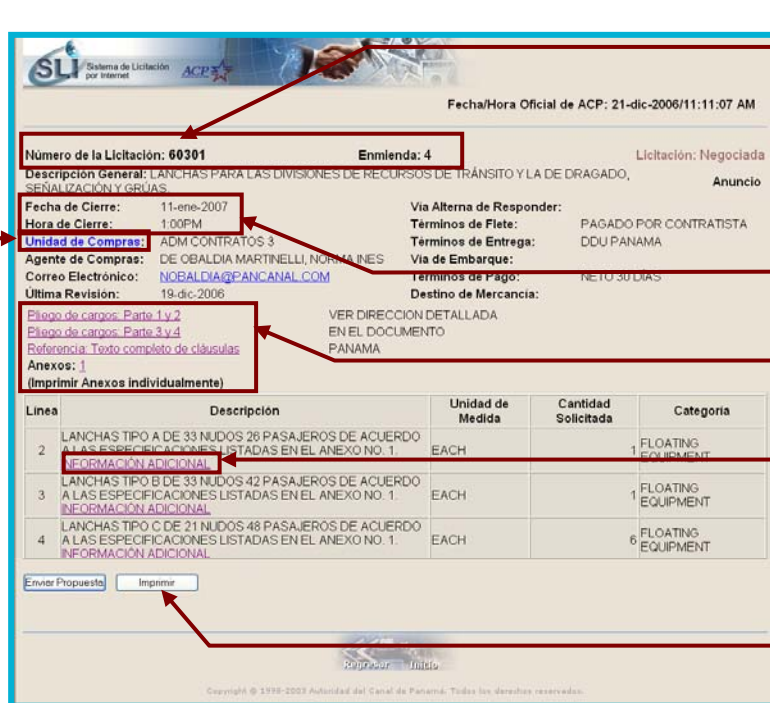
SLI Sistema de Licitación por Internet ACP

Fecha/Hora Oficial de ACP: 21-dic-2006/11:11:07 AM

Número de la Licitación: 60301
Enmienda: 4
Licitación: Negociada

Descripción General: LANCHAS PARA LAS DIVISIONES DE RECURSOS DE TRÁNSITO Y LA DE DRAGADO, SEÑALIZACIÓN Y GRÚAS.
Anuncio

Fecha de Cierre: 11-ene-2007
Hora de Cierre: 1:00PM
Unidad de Compras: ADM CONTRATOS 3
Agente de Compras: DE OBALDIA MARTINELLI, NORMA INES
Correo Electrónico: NOBALDIA@PANCANAL.COM
Última Revisión: 19-dic-2006

Via Alterna de Responder:
Términos de Flete: PAGADO POR CONTRATISTA
Términos de Entrega: DDU PANAMA
Via de Embarque:
Términos de Pago: NETO 30 DIAS
Destino de Mercancía:

Pliego de cargos: Parte 1 y 2
Pliego de cargos: Parte 3 y 4
Referencia: Texto completo de cláusulas
Anexos: 1
(Imprimir Anexos individualmente)

VER DIRECCION DETALLADA
EN EL DOCUMENTO
PANAMA

| Linea | Descripción | Unidad de Medida | Cantidad Solicitada | Categoría |
|---|---|---|---|---|
| 2 | LANCHAS TIPO A DE 33 NUDOS 26 PASAJEROS DE ACUERDO A LAS ESPECIFICACIONES LISTADAS EN EL ANEXO NO. 1. INFORMACIÓN ADICIONAL | EACH | 1 | FLOATING EQUIPMENT |
| 3 | LANCHAS TIPO B DE 33 NUDOS 42 PASAJEROS DE ACUERDO A LAS ESPECIFICACIONES LISTADAS EN EL ANEXO NO. 1. INFORMACIÓN ADICIONAL | EACH | 1 | FLOATING EQUIPMENT |
| 4 | LANCHAS TIPO C DE 21 NUDOS 48 PASAJEROS DE ACUERDO A LAS ESPECIFICACIONES LISTADAS EN EL ANEXO NO. 1. INFORMACIÓN ADICIONAL | EACH | 6 | FLOATING EQUIPMENT |

Enviar Propuesta
Imprimir

Regresar Inicio

Copyright © 1998-2003 Autoridad del Canal de Panamá. Todos los derechos reservados.